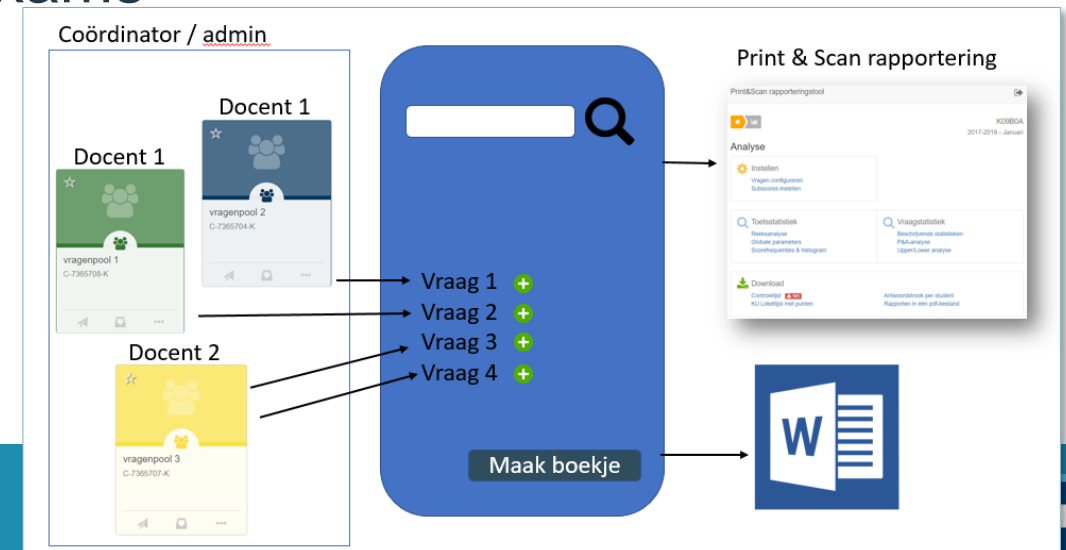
Coördinator / admin

Docent 1

Docent 1

vragenpool 2
C-7365704-K

vragenpool 1
C-7365708-K

Docent 2

vragenpool 3
C-7365707-K

Vraag 1
Vraag 2
Vraag 3
Vraag 4

Maak boekje

Print & Scan rapportering

Print&Scan rapporteringstool

K09B0A
2017-2018 - Januari

Analyse

Instellen
Vragen configureren
Subscores instellen

Toetsstatistiek
Reeksanalyse
Globale parameters
Scorefrequenties & histogram

Vraagstatistiek
Beschrijvende statistieken
P&A-analyse
Upper/Lower analyse

Download
Controlelijst
KU Loketlijst met punten
Antwoordstrook per student
Rapporten in één pdf-bestand

W